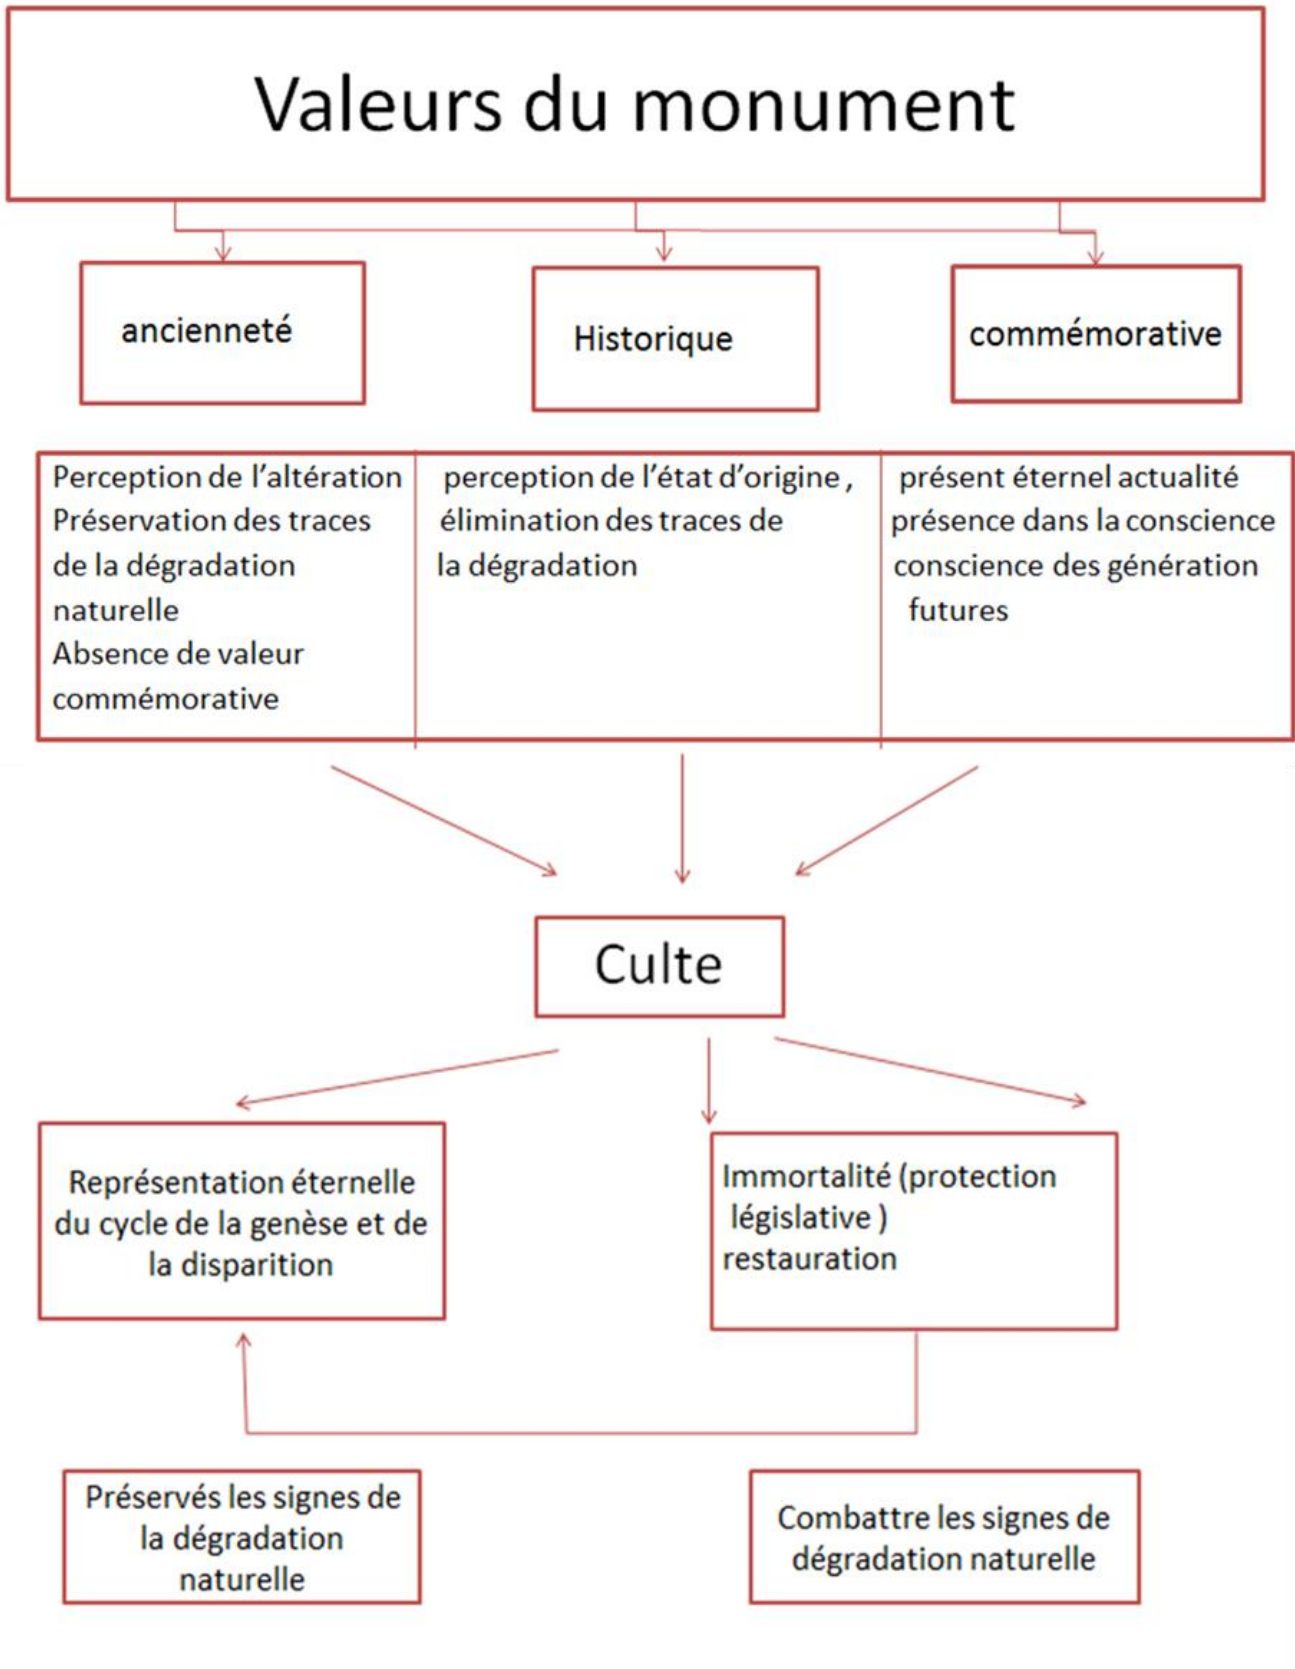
Valeurs du monument

ancienneté

Historique

commémorative

| Perception de l'altération Préservation des traces de la dégradation naturelle Absence de valeur commémorative | perception de l'état d'origine , élimination des traces de la dégradation | présent éternel actualité présence dans la conscience conscience des génération futures |
|---|---|---|

Culte

Représentation éternelle du cycle de la genèse et de la disparition

Immortalité (protection législative ) restauration

Préservés les signes de la dégradation naturelle

Combattre les signes de dégradation naturelle